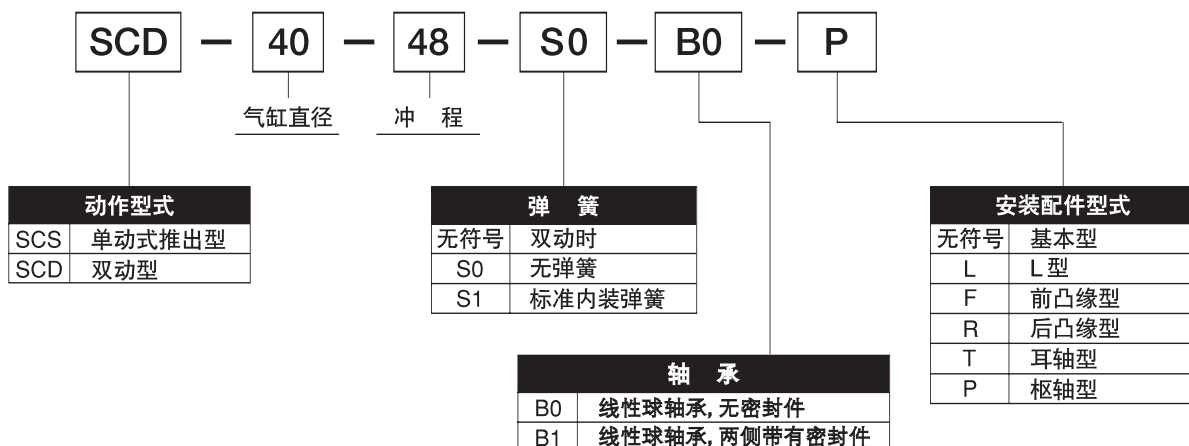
SCD — 40 — 48 — S0 — B0 — P

气缸直径
冲　程

| 动作型式 | |
|---|---|
| SCS | 单动式推出型 |
| SCD | 双动型 |

| 弹　簧 | |
|---|---|
| 无符号 | 双动时 |
| S0 | 无弹簧 |
| S1 | 标准内装弹簧 |

| 轴　承 | |
|---|---|
| B0 | 线性球轴承, 无密封件 |
| B1 | 线性球轴承, 两侧带有密封件 |

| 安装配件型式 | |
|---|---|
| 无符号 | 基本型 |
| L | L型 |
| F | 前凸缘型 |
| R | 后凸缘型 |
| T | 耳轴型 |
| P | 枢轴型 |